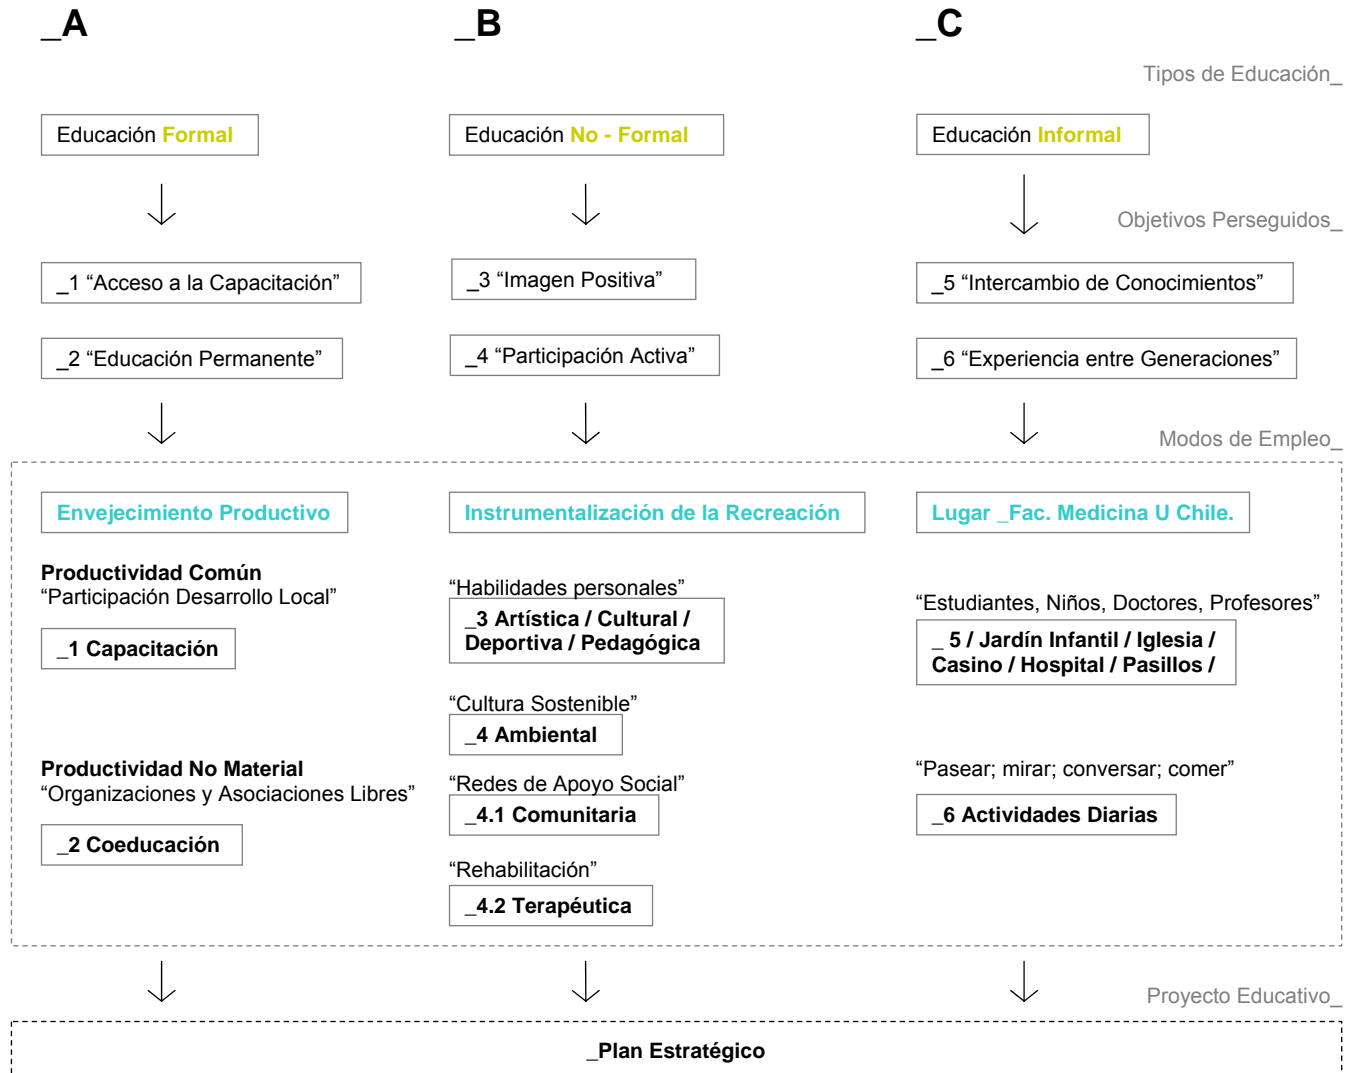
_A

_B

_C

Tipos de Educación_

Educación Formal

Educación No - Formal

Educación Informal

Objetivos Perseguidos_

_1 “Acceso a la Capacitación”

_2 “Educación Permanente”

_3 “Imagen Positiva”

_4 “Participación Activa”

_5 “Intercambio de Conocimientos”

_6 “Experiencia entre Generaciones”

Modos de Empleo_

Envejecimiento Productivo

Productividad Común
“Participación Desarrollo Local”

_1 Capacitación

Productividad No Material
“Organizaciones y Asociaciones Libres”

_2 Coeducación

Instrumentalización de la Recreación

“Habilidades personales”

_3 Artística / Cultural / Deportiva / Pedagógica

“Cultura Sostenible”

_4 Ambiental

“Redes de Apoyo Social”

_4.1 Comunitaria

“Rehabilitación”

_4.2 Terapéutica

Lugar _Fac. Medicina U Chile.

“Estudiantes, Niños, Doctores, Profesores”

_ 5 / Jardín Infantil / Iglesia / Casino / Hospital / Pasillos /

“Pasear; mirar; conversar; comer”

_6 Actividades Diarias

Proyecto Educativo_

_Plan Estratégico